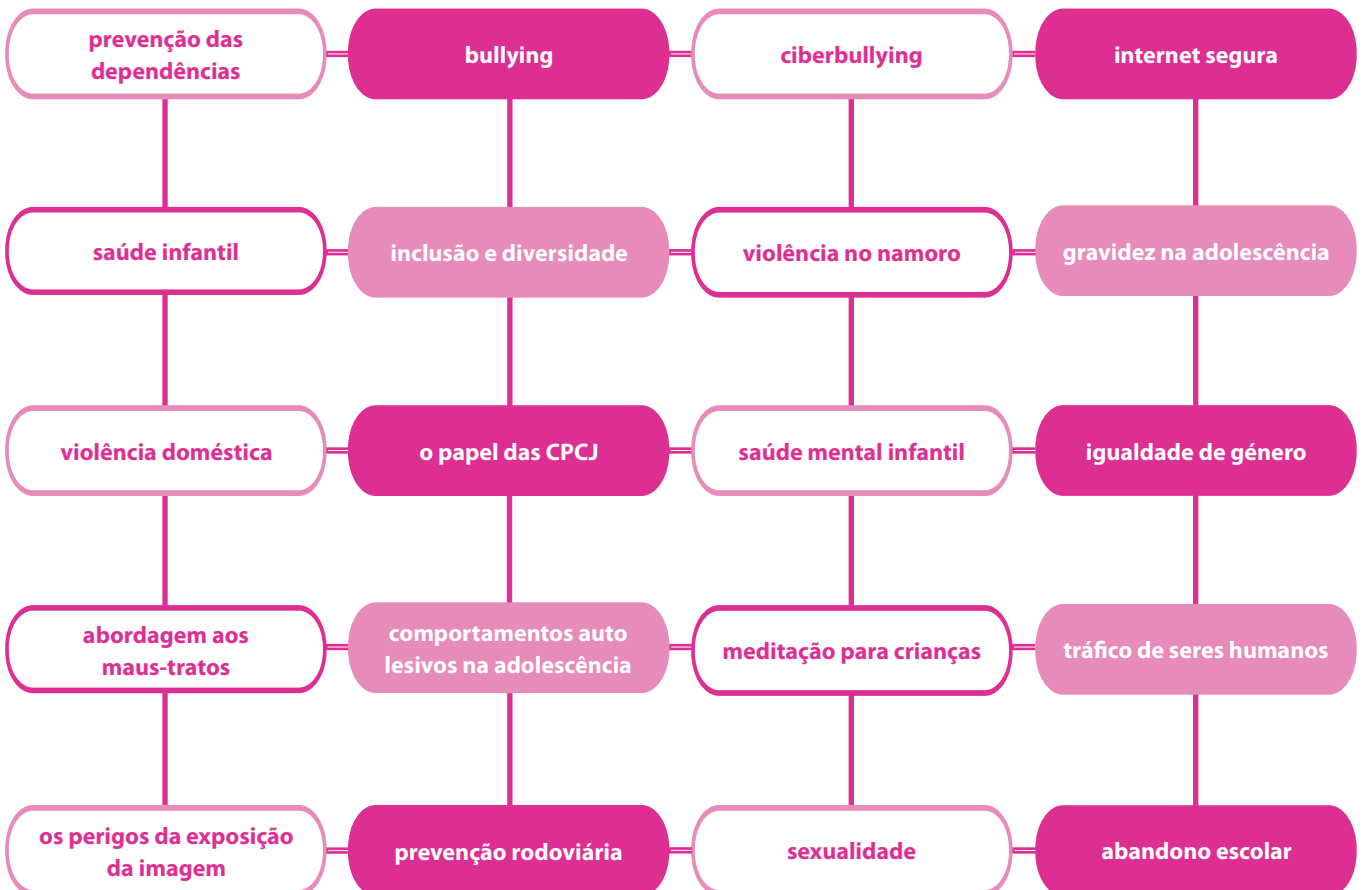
prevenção das dependências

bullying

ciberbullying

internet segura

saúde infantil

inclusão e diversidade

violência no namoro

gravidez na adolescência

violência doméstica

o papel das CPCJ

saúde mental infantil

igualdade de género

abordagem aos maus-tratos

comportamentos auto lesivos na adolescência

meditação para crianças

tráfico de seres humanos

os perigos da exposição da imagem

prevenção rodoviária

sexualidade

abandono escolar